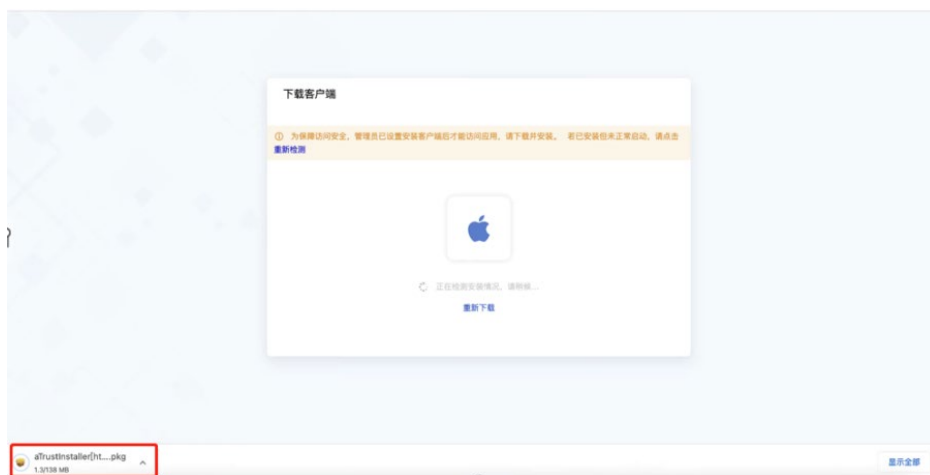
下载客户端

ⓘ 为保障访问安全，管理员已设置安装客户端后才能访问应用，请下载并安装。 若已安装但未正常启动，请点击 重新检测

正在检测安装情况，请稍候...

重新下载

aTrustInstaller(ht....pkg
1.3/138 MB

显示全部